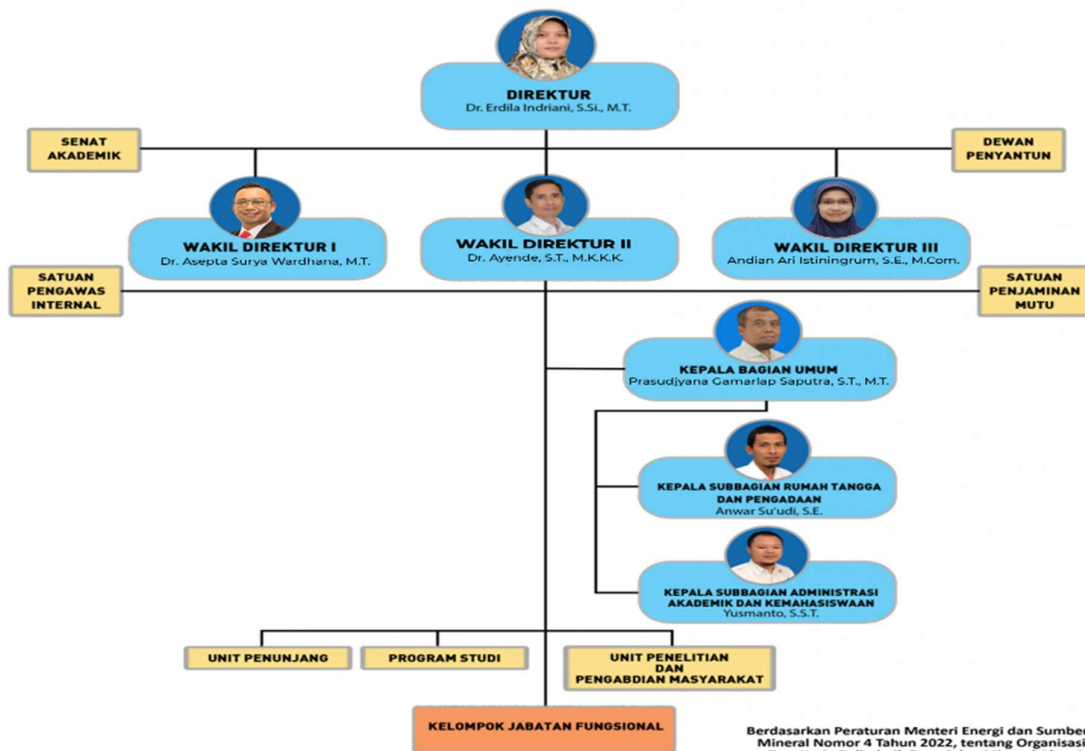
DIREKTUR
Dr. Erdila Indriani, S.Si., M.T.

SENAT AKADEMIK

DEWAN PENYANTUN

WAKIL DIREKTUR I
Dr. Asepta Surya Wardhana, M.T.

WAKIL DIREKTUR II
Dr. Ayende, S.T., M.K.K.K.

WAKIL DIREKTUR III
Andian Ari Istiningrum, S.E., M.Com.

SATUAN PENGAWAS INTERNAL

SATUAN PENJAMINAN MUTU

KEPALA BAGIAN UMUM
Prasudjyana Gamarlap Saputra, S.T., M.T.

KEPALA SUBBAGIAN RUMAH TANGGA DAN PENGADAAN
Anwar Su'udi, S.E.

KEPALA SUBBAGIAN ADMINISTRASI AKADEMIK DAN KEMAHASISWAAN
Yusmanto, S.S.T.

UNIT PENUNJANG

PROGRAM STUDI

UNIT PENELITIAN DAN PENGABDIAN MASYARAKAT

KELOMPOK JABATAN FUNGSIONAL

Berdasarkan Peraturan Menteri Energi dan Sumber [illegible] Mineral Nomor 4 Tahun 2022, tentang Organisasi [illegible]